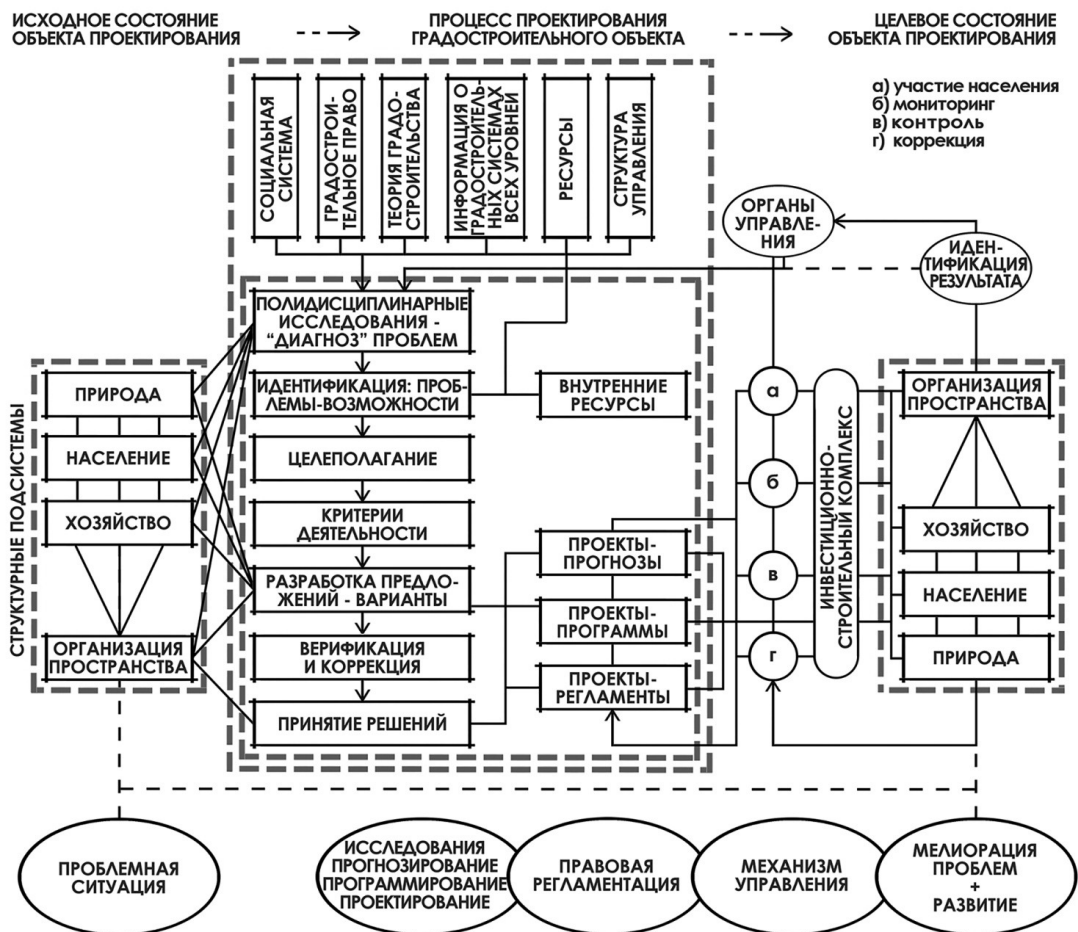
ИСХОДНОЕ СОСТОЯНИЕ ОБЪЕКТА ПРОЕКТИРОВАНИЯ

ПРОЦЕСС ПРОЕКТИРОВАНИЯ ГРАДОСТРОИТЕЛЬНОГО ОБЪЕКТА

ЦЕЛЕВОЕ СОСТОЯНИЕ ОБЪЕКТА ПРОЕКТИРОВАНИЯ

СОЦИАЛЬНАЯ СИСТЕМА

ГРАДОСТРОИТЕЛЬНОЕ ПРАВО

ТЕОРИЯ ГРАДОСТРОИТЕЛЬСТВА

ИНФОРМАЦИЯ О ГРАДОСТРОИТЕЛЬНЫХ СИСТЕМАХ ВСЕХ УРОВНЕЙ

РЕСУРСЫ

СТРУКТУРА УПРАВЛЕНИЯ

а) участие населения
б) мониторинг
в) контроль
г) коррекция

ОРГАНЫ УПРАВЛЕНИЯ

ИДЕНТИФИКАЦИЯ РЕЗУЛЬТАТА

ПОЛИДИСЦИПЛИНАРНЫЕ ИССЛЕДОВАНИЯ - "ДИАГНОЗ" ПРОБЛЕМ

ИДЕНТИФИКАЦИЯ: ПРОБЛЕМЫ-ВОЗМОЖНОСТИ

ВНУТРЕННИЕ РЕСУРСЫ

ЦЕЛЕПОЛАГАНИЕ

КРИТЕРИИ ДЕЯТЕЛЬНОСТИ

РАЗРАБОТКА ПРЕДЛОЖЕНИЙ - ВАРИАНТЫ

ВЕРИФИКАЦИЯ И КОРРЕКЦИЯ

ПРИНЯТИЕ РЕШЕНИЙ

ПРОЕКТЫ-ПРОГНОЗЫ

ПРОЕКТЫ-ПРОГРАММЫ

ПРОЕКТЫ-РЕГЛАМЕНТЫ

СТРУКТУРНЫЕ ПОДСИСТЕМЫ

ПРИРОДА

НАСЕЛЕНИЕ

ХОЗЯЙСТВО

ОРГАНИЗАЦИЯ ПРОСТРАНСТВА

а

б

в

г

ИНВЕСТИЦИОННО-СТРОИТЕЛЬНЫЙ КОМПЛЕКС

ОРГАНИЗАЦИЯ ПРОСТРАНСТВА

ХОЗЯЙСТВО

НАСЕЛЕНИЕ

ПРИРОДА

ПРОБЛЕМНАЯ СИТУАЦИЯ

ИССЛЕДОВАНИЯ ПРОГНОЗИРОВАНИЕ ПРОГРАММИРОВАНИЕ ПРОЕКТИРОВАНИЕ

ПРАВОВАЯ РЕГЛАМЕНТАЦИЯ

МЕХАНИЗМ УПРАВЛЕНИЯ

МЕЛИОРАЦИЯ ПРОБЛЕМ + РАЗВИТИЕ